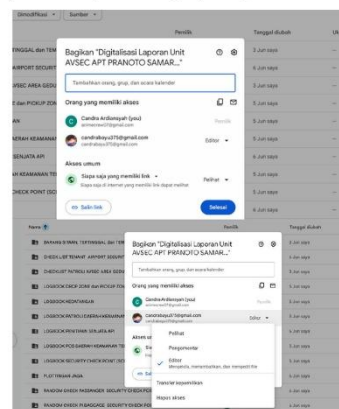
Dimodifikasi ▾ Sumber ▾

Pemilik Tanggal diubah

TINGGAL dan TEM
AIRPORT SECURITY
AVSEC AREA GEDU
dan PICKUP ZON
AN
ERAH KEAMANAN
SENJATA API
AH KEAMANAN TE
CHECK POINT (SC

Bagikan "Digitalisasi Laporan Unit AVSEC APT PRANOTO SAMAR..."

Tambahkan orang, grup, dan acara kalender

Orang yang memiliki akses

Candra Ardiansyah (you)
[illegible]
Pemilik

candrakayu375@gmail.com
candrakayu375@gmail.com
Editor ▾

Akses umum

Siapa saja yang memiliki link ▾
Siapa saja di internet yang memiliki link dapat melihat
Pelihat ▾

Salin link

Selesai

6 Jun saya
6 Jun saya
6 Jun saya
6 Jun saya
6 Jun saya
6 Jun saya
6 Jun saya
6 Jun saya
6 Jun saya

Nama Pemilik Tanggal diubah

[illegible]
CHECK LIST TERMINAT AIRPORT SECURITY
CHECKLIST PATROLI AVSEC AREA GEDU
LOGBOOK DROP ZONE dan PICKUP ZON
LOGBOOK KEDATANGAN
LOGBOOK PATROLI DAERAH KEAMANAN
LOGBOOK PENITIPAN SENJATA API
LOGBOOK POS DAERAH KEAMANAN TE
LOGBOOK SECURITY CHECK POINT (SC
PLOT TINJAUAN JAGA
RANDOM CHECK PASSENGER SECURITY CHECK POI
RANDOM CHECK IN BAGGAGE SECURITY CHECK POI

Bagikan "Digitalisasi Laporan Unit AVSEC APT PRANOTO SAMAR..."

Tambahkan orang, grup, dan acara kalender

Orang yang memiliki akses

Candra Ardiansyah (you)
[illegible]
Pemilik

candrakayu375@gmail.com
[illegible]
Editor ▾

Akses um

Pelihat
Pengomentar
✓ Editor
Mengedit, menambahkan, dan menghapus file
Transfer kepemilikan
Hapus akses

6 Jun saya
6 Jun saya
6 Jun saya
6 Jun saya
6 Jun saya
6 Jun saya
6 Jun saya
6 Jun saya
6 Jun saya
6 Jun saya
6 Jun saya